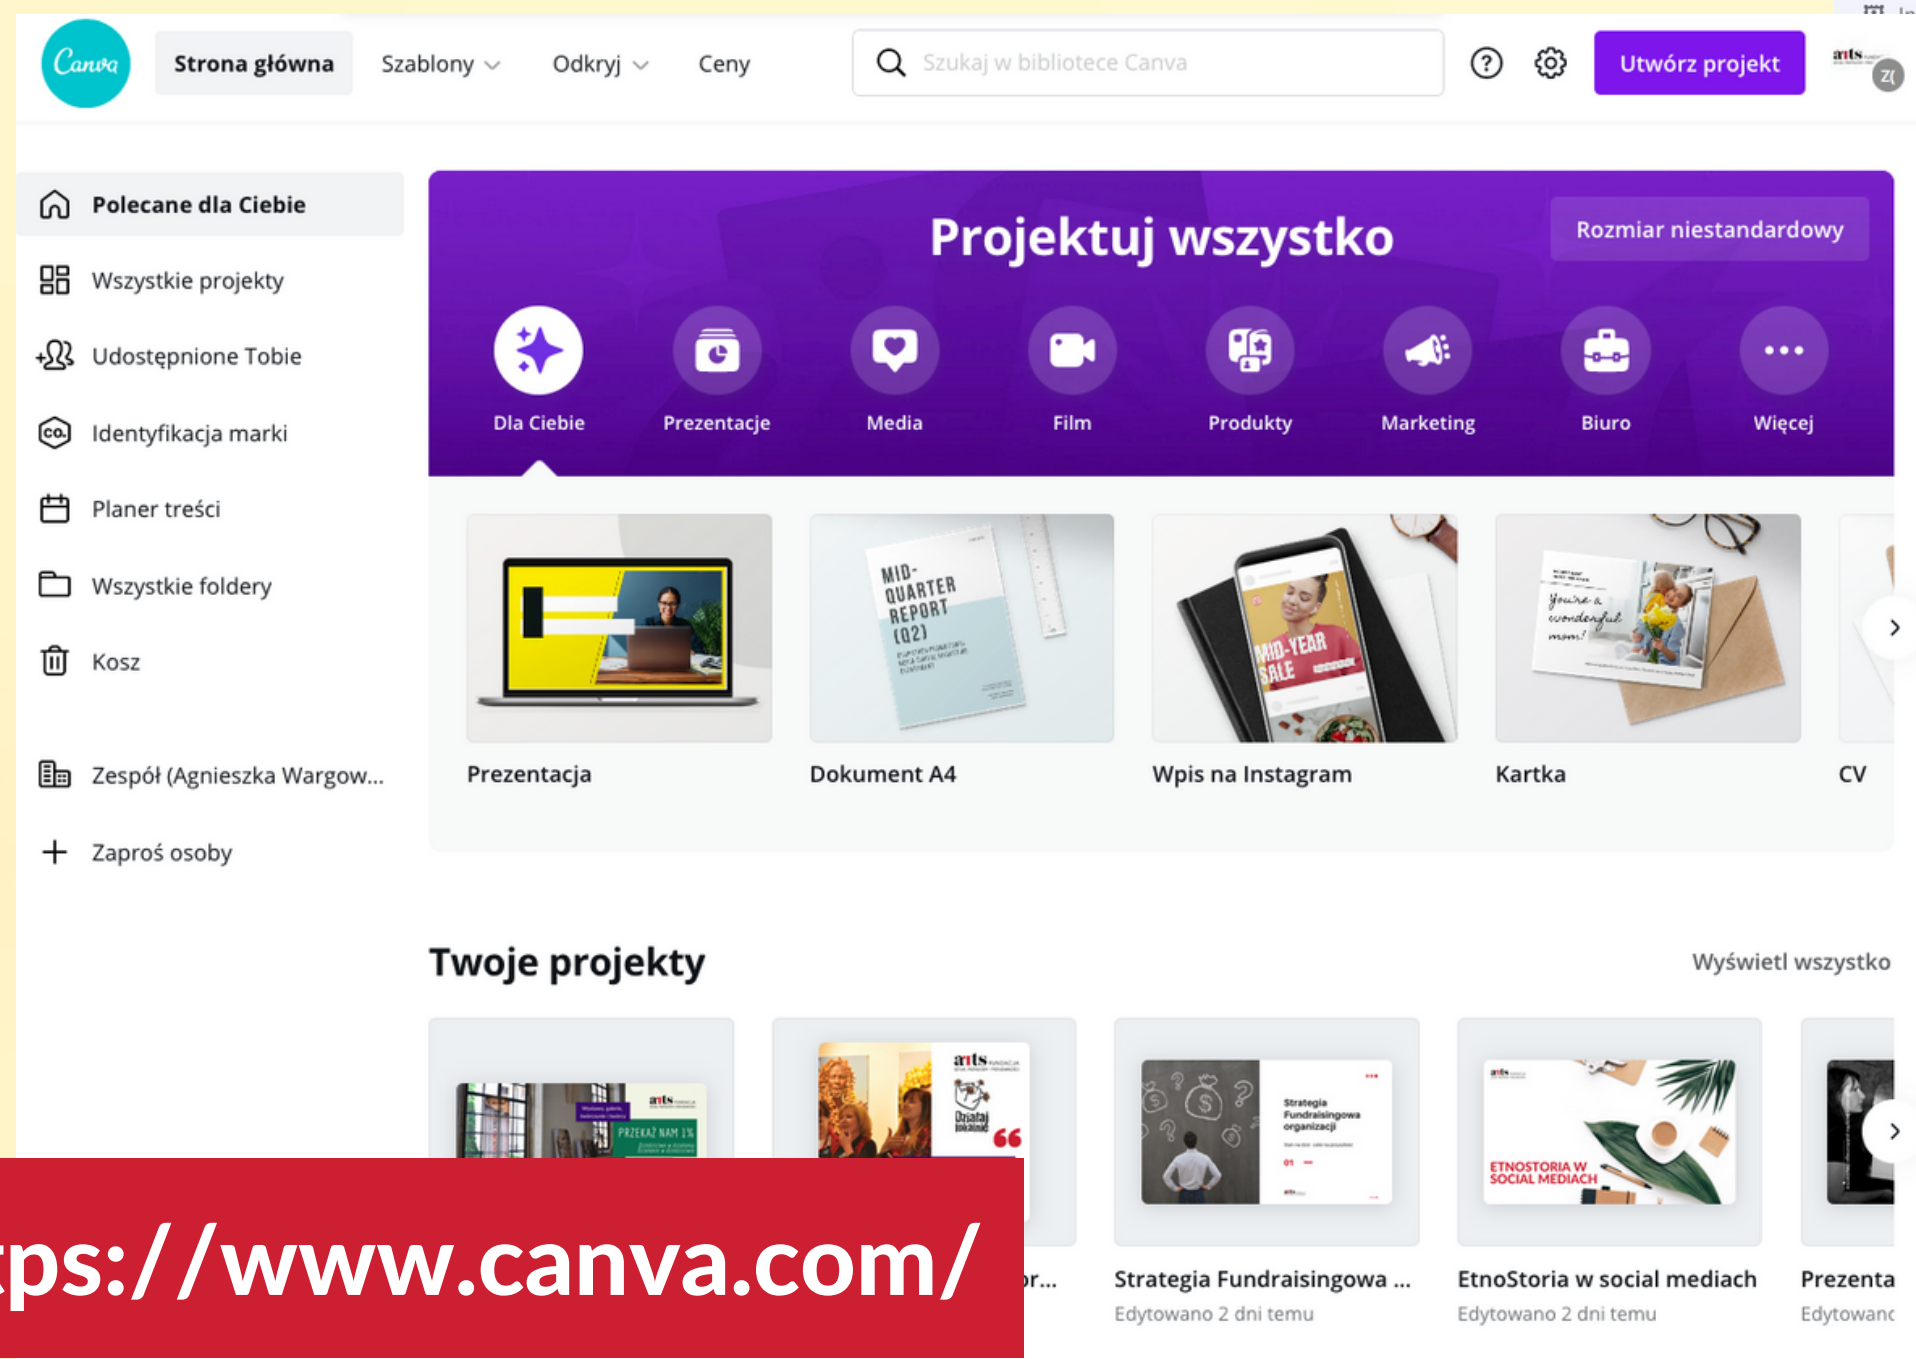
Canva Strona główna Szablony Odkryj Ceny

Szukaj w bibliotece Canva

Utwórz projekt

Polecane dla Ciebie

Wszystkie projekty

Udostępnione Tobie

Identyfikacja marki

Planer treści

Wszystkie foldery

Kosz

Zespół (Agnieszka Wargow...

Zaproś osoby

Projektuj wszystko

Rozmiar niestandardowy

Dla Ciebie Prezentacje Media Film Produkty Marketing Biuro Więcej

MID-QUARTER REPORT (Q2)

MID-YEAR SALE

You're a wonderful mom!

Prezentacja

Dokument A4

Wpis na Instagram

Kartka

CV

Twoje projekty

Wyświetl wszystko

PRZEKAŻ NAM 1%

Działaj lokalnie

Strategia Fundraisingowa organizacji

ETNOSTORIA W SOCIAL MEDIACH

ps://www.canva.com/

r...

Strategia Fundraisingowa ...

Edytowano 2 dni temu

EtnoStoria w social mediach

Edytowano 2 dni temu

Prezenta

Edytowanc